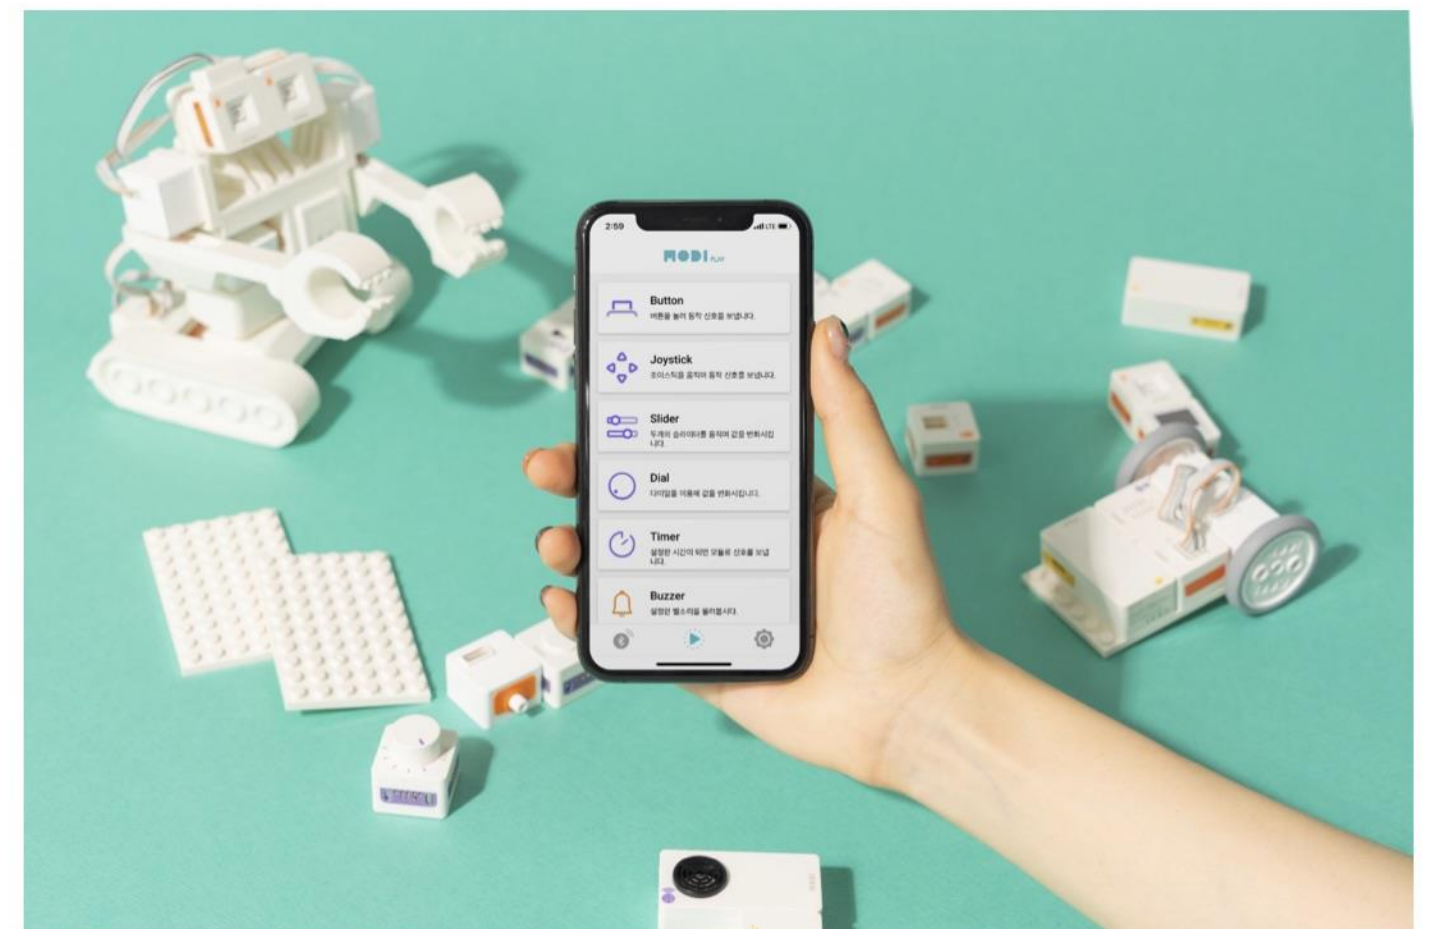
2:59

MODI PLAY

Button
버튼을 눌러 동작 신호를 보냅니다.

Joystick
조이스틱을 움직여 동작 신호를 보냅니다.

Slider
두개의 슬라이더를 움직여 값을 변화시킵니다.

Dial
다이얼을 이용해 값을 변화시킵니다.

Timer
설정된 시간이 되면 모듈로 신호를 보냅니다.

Buzzer
설정한 멜소리를 울려봅시다.